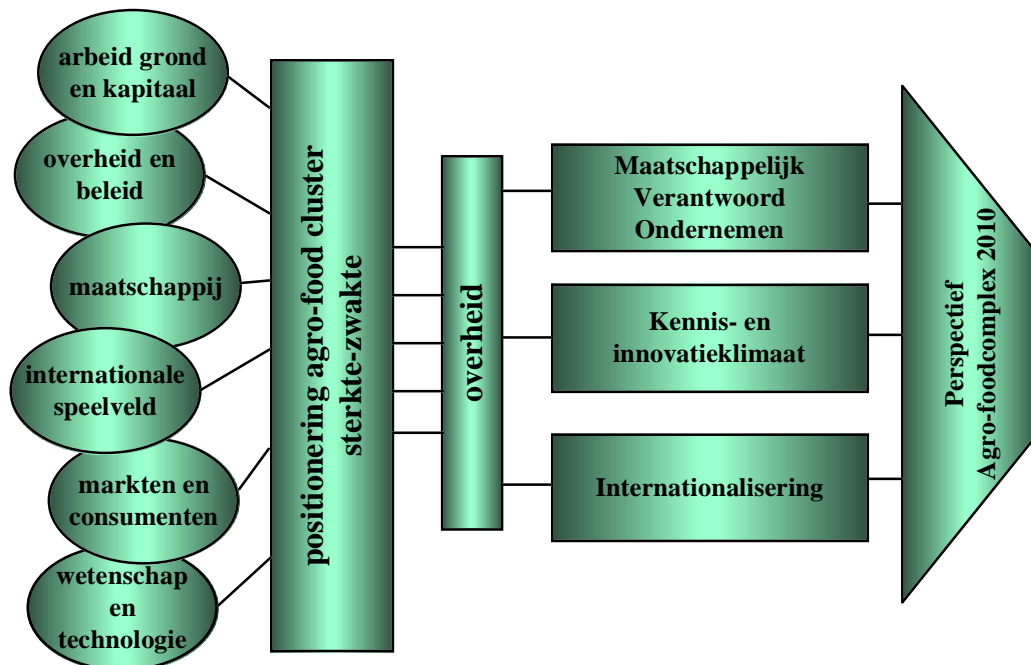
arbeid grond en kapitaal

overheid en beleid

maatschappij

internationale speelveld

markten en consumenten

wetenschap en technologie

positionering agro-food cluster sterkte-zwakte

overheid

Maatschappelijk Verantwoord Ondernemen

Kennis- en innovatieklimaat

Internationalisering

Perspectief Agro-foodcomplex 2010